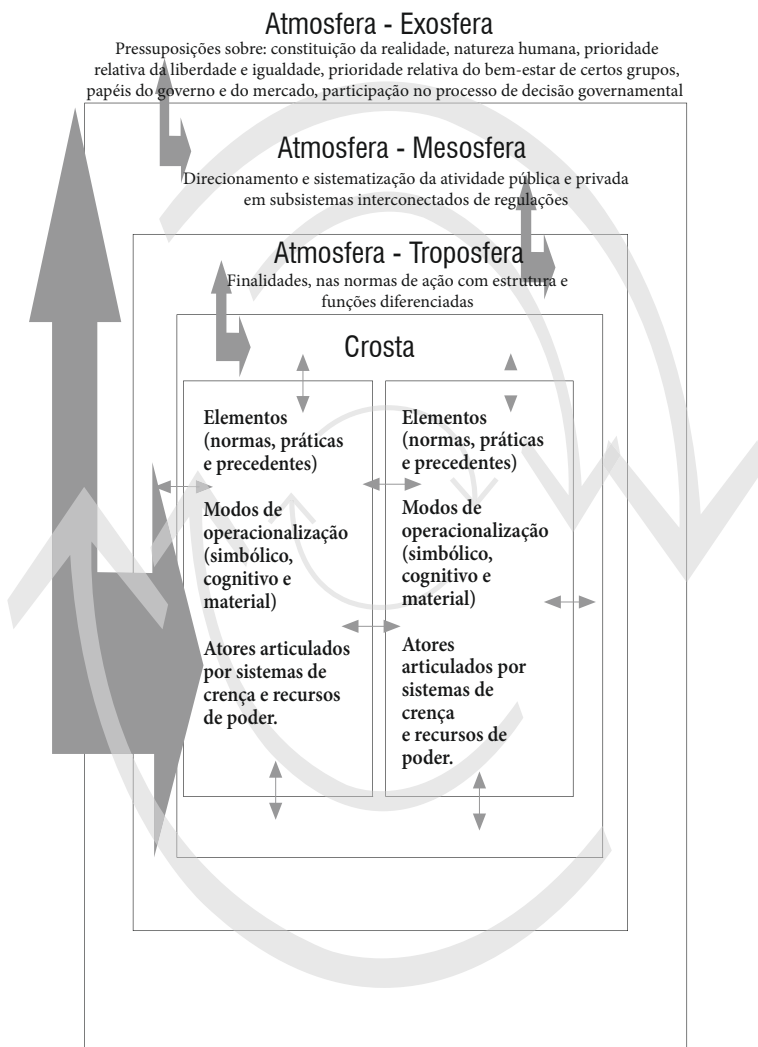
Atmosfera - Exosfera

Pressuposições sobre: constituição da realidade, natureza humana, prioridade relativa da liberdade e igualdade, prioridade relativa do bem-estar de certos grupos, papéis do governo e do mercado, participação no processo de decisão governamental

Atmosfera - Mesosfera

Direcionamento e sistematização da atividade pública e privada em subsistemas interconectados de regulações

Atmosfera - Troposfera

Finalidades, nas normas de ação com estrutura e funções diferenciadas

Crosta

Elementos (normas, práticas e precedentes)

Modos de operacionalização (simbólico, cognitivo e material)

Atores articulados por sistemas de crença e recursos de poder.

Elementos (normas, práticas e precedentes)

Modos de operacionalização (simbólico, cognitivo e material)

Atores articulados por sistemas de crença e recursos de poder.